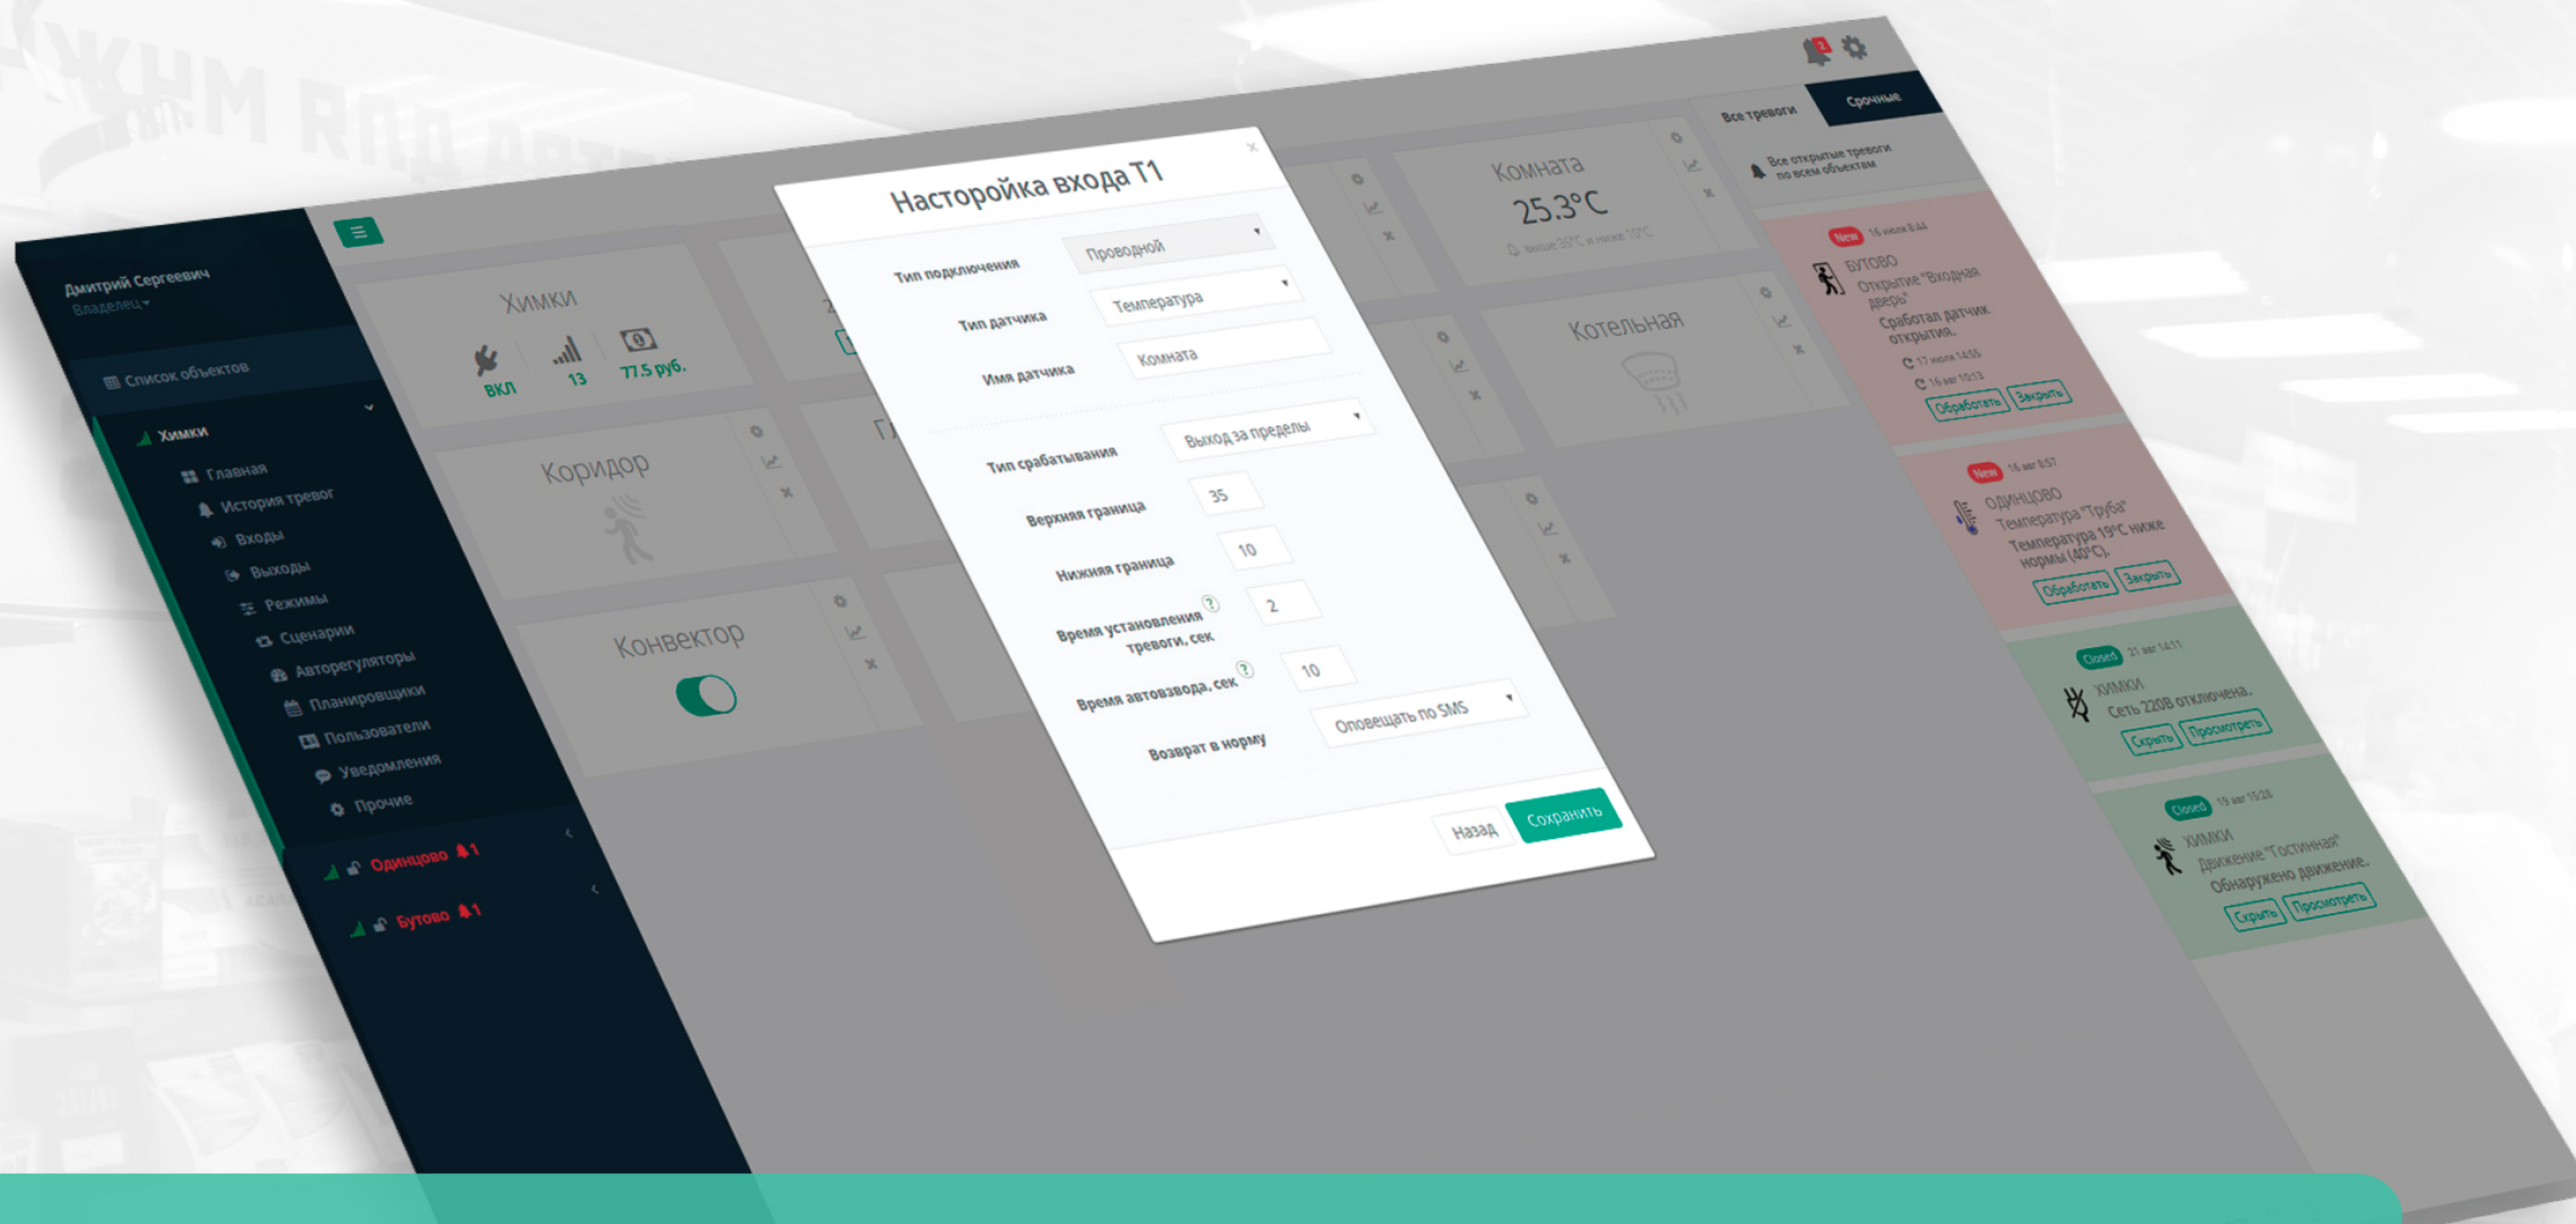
Дмитрий Сергеевич
Владелец

Список объектов
Химки
Главная
История тревог
Входы
Выходы
Режимы
Сценарии
Авторегуляторы
Планировщики
Пользователи
Уведомления
Прочие
Одинцово 1
Бутово 1

Химки
ВКЛ
13
77.5 руб.

Коридор

Конвектор

Комната
25.3°C

Котельная

Все тревоги
Срочные
Все открытые тревоги по всем объектам

New
БУТОВО
Открытие "Входная дверь"
Сработал датчик открытия.
Обработать
Закрыть

New
ОДИНЦОВО
Температура "Труба"
Температура 19°С ниже нормы (40°С).
Обработать
Закрыть

Closed
ХИМКИ
Сеть 220В отключена.
Скрыть
Просмотреть

Closed
ХИМКИ
Движение "Гостиная"
Обнаружено движение.
Скрыть
Просмотреть

Насторойка входа Т1
Тип подключения
Проводной
Тип датчика
Температура
Имя датчика
Комната
Тип срабатывания
Выход за пределы
Верхняя граница
35
Нижняя граница
10
Время установления тревоги, сек
2
Время автовзвода, сек
10
Возврат в норму
Оповещать по SMS
Назад
Сохранить